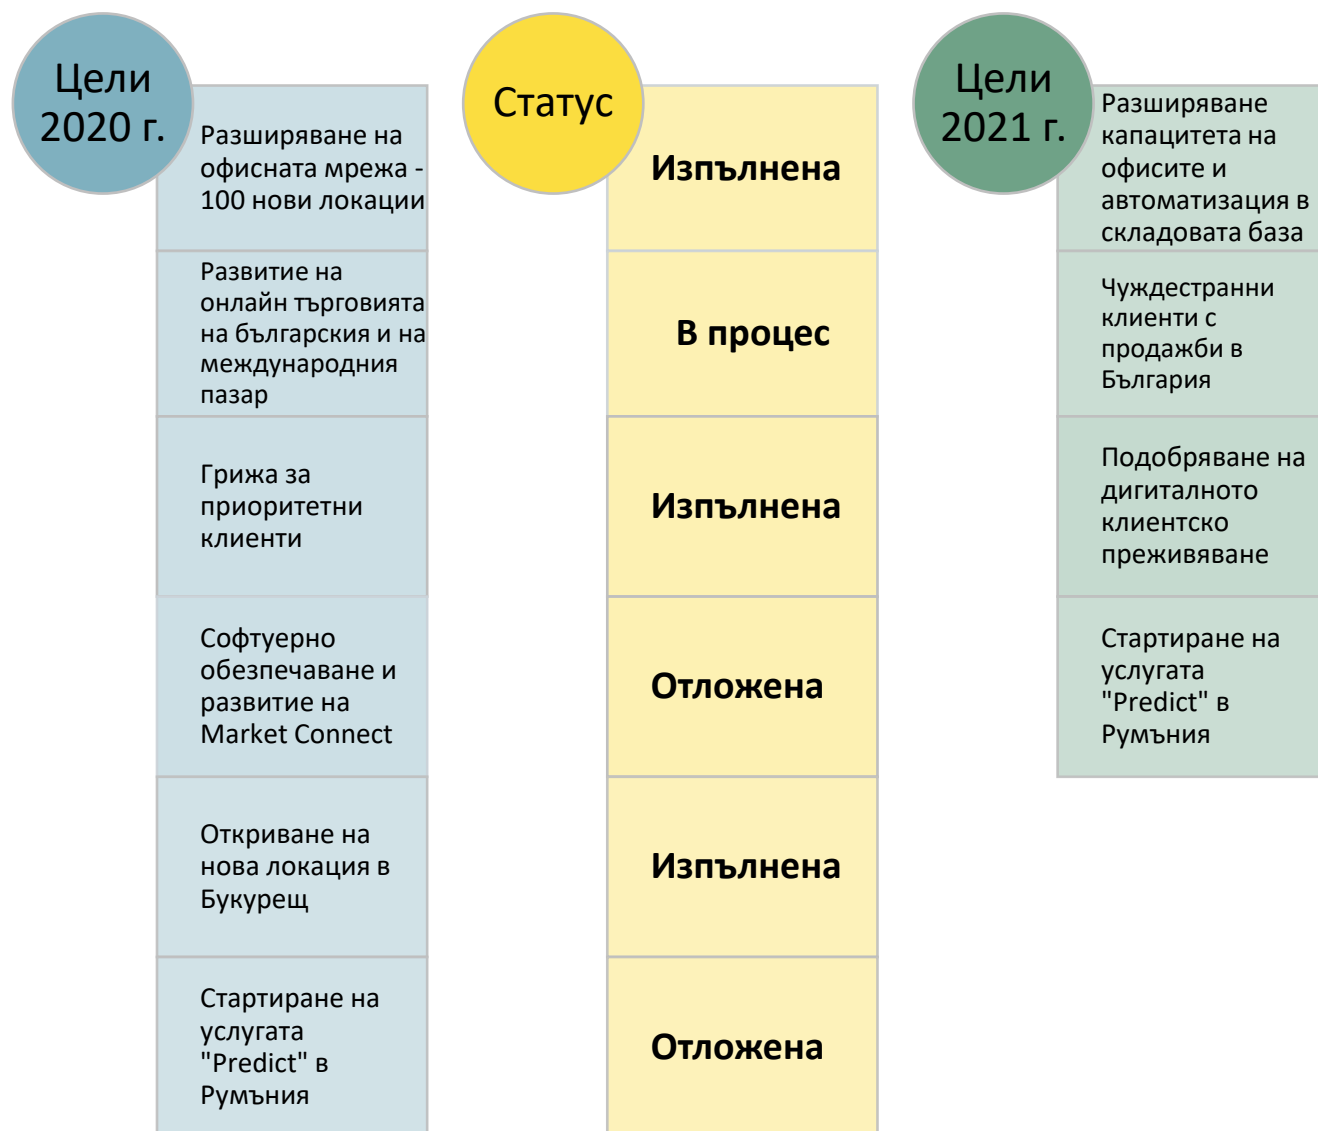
Цели 2020 г.

Разширяване на офисната мрежа - 100 нови локации

Развитие на онлайн търговията на българския и на международния пазар

Грижа за приоритетни клиенти

Софтуерно обезпечаване и развитие на Market Connect

Откриване на нова локация в Букурещ

Стартиране на услугата "Predict" в Румъния

Статус

Изпълнена

В процес

Изпълнена

Отложена

Изпълнена

Отложена

Цели 2021 г.

Разширяване капацитета на офисите и автоматизация в складовата база

Чуждестранни клиенти с продажби в България

Подобряване на дигиталното клиентско преживяване

Стартиране на услугата "Predict" в Румъния